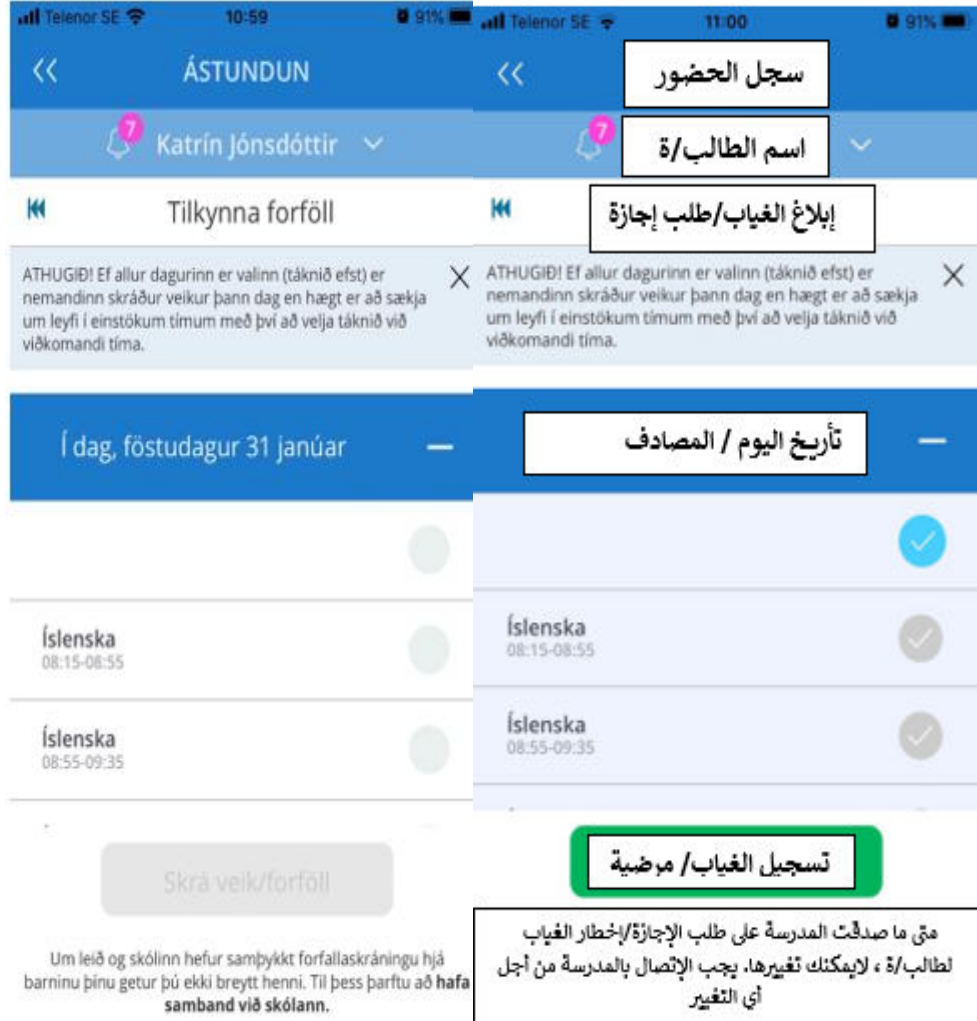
Telenor SE 10:59 91%

ÁSTUNDUN

7 Katrín Jónsdóttir

Tilkynna forföll

ATHUGIÐ! Ef allur dagurinn er valinn (táknið efst) er nemandinn skráður veikur þann dag en hægt er að sækja um leyfi í einstökum tímum með því að velja táknið við viðkomandi tíma.

Í dag, föstudagur 31 janúar

Íslenska
08:15-08:55

Íslenska
08:55-09:35

Skrá veik/forföll

Um leið og skólinn hefur samþykkt forfallaskráningu hjá barninu þínu getur þú ekki breytt henni. Til þess þarftu að **hafa samband við skólann.**

Telenor SE 11:00 91%

سجل الحضور

7 اسم الطالب/ة

إبلاغ الغياب/طلب إجازة

ATHUGIÐ! Ef allur dagurinn er valinn (táknið efst) er nemandinn skráður veikur þann dag en hægt er að sækja um leyfi í einstökum tímum með því að velja táknið við viðkomandi tíma.

تأريخ اليوم / المصادف

Íslenska
08:15-08:55

Íslenska
08:55-09:35

تسجيل الغياب/ مرضية

متى ما صدقت المدرسة على طلب الإجازة/إخطار الغياب لطالب/ة ، لايمكنك تغييرها، يجب الإتصال بالمدرسة من أجل أي التغيير